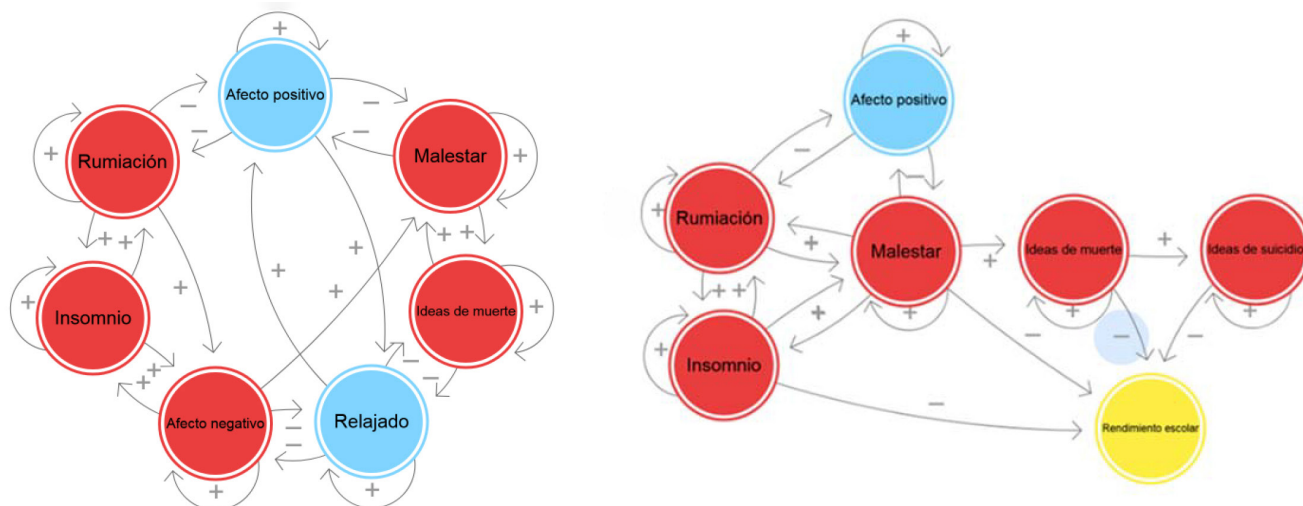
+
Afecto positivo
−
−
−
−
Rumiación
+
Malestar
+
+ +
+
+ +
+
Insomnio
+
+
Ideas de muerte
+
+
+
+ +
−
−
Afecto negativo
−
−
Relajado
+
+

+
Afecto positivo
−
−
+
Rumiación
+
Malestar
Ideas de muerte
+
Ideas de suicidio
+
+ +
+
+
+
+
−
−
−
Insomnio
+
−
Rendimiento escolar